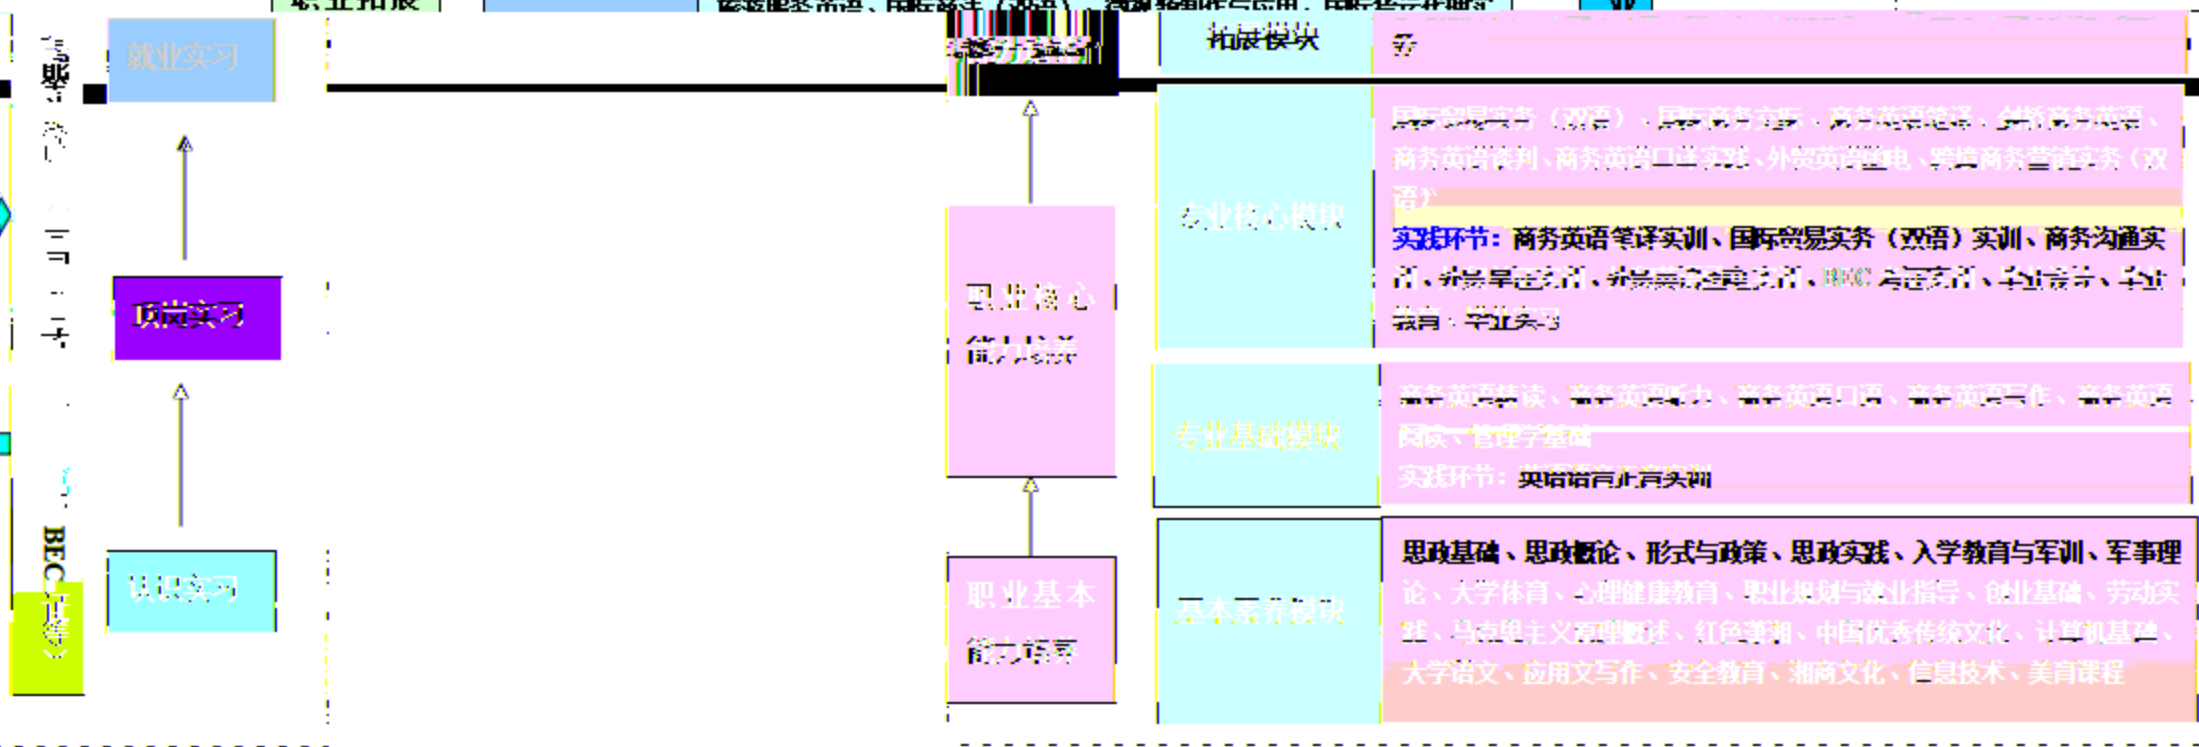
就业实习

顶岗实习

认识实习

BEC（中等）

职业核心能力培养

职业基本能力培养

拓展模块

专业核心模块

国际贸易实务（双语）、国际商务礼仪、商务英语笔译、剑桥商务英语、商务英语谈判、商务英语口译实务、外贸英语函电、跨境商务营销实务（双语）

实践环节：商务英语笔译实训、国际贸易实务（双语）实训、商务沟通实训、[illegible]、BEC考证实训、毕业设计、毕业教育、毕业实习

专业基础模块

商务英语精读、商务英语听力、商务英语口语、商务英语写作、商务英语阅读、管理学基础

实践环节：英语语言能力实训

基本素养模块

思政基础、思政概论、形式与政策、思政实践、入学教育与军训、军事理论、大学体育、心理健康教育、职业规划与就业指导、创业基础、劳动实践、马克思主义原理概述、红色潇湘、中国优秀传统文化、计算机基础、大学语文、应用文写作、安全教育、湘商文化、信息技术、美育课程